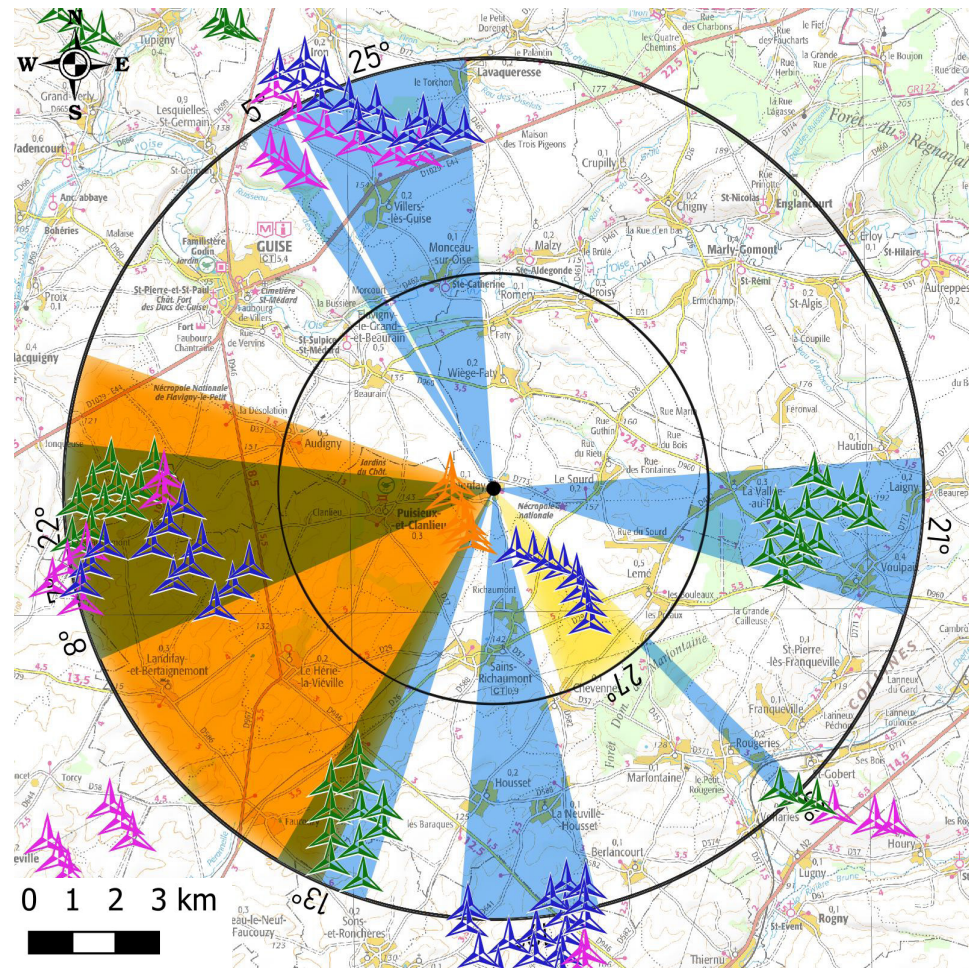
N
W
E
S
25°
5°
21°
22°
8°
13°
17°
Tupigny
Grand-Verly
Lesquielles-St-Germain
Vadencourt
Bohéries
GUISE
Familistère Godin
St-Pierre-et-St-Paul
Proix
Macquigny
Iron
Lavaqueresse
le Torchon
Maison des Trois Pigeons
Villers-lès-Guise
Monceau-sur-Oise
Malzy
Crupilly
Chigny
St-Nicolas
Englancourt
Marly-Gomont
Erloy
St-Hilaire
Autreppes
Ste-Aldegonde
Romery
Proisy
St-Algis
Flavigny-le-Grand-et-Beaurain
Wiège-Faty
Faty
Beaurain
Audigny
Nécropole Nationale de Flavigny-le-Petit
la Désolation
Jonqueuse
Clanlieu
Puisieux-et-Clanlieu
Le Sourd
Rue du Sourd
Haution
La Vallée-au-Blé
Laigny
Voulpaix
Lemé
Richaumont
Sains-Richaumont
Chevennes
Landifay-et-Bertaignemont
Le Hérie-la-Viéville
la Grande Cailleuse
St-Pierre-lès-Franqueville
Franqueville
Rougeries
Marfontaine
Housset
La Neuville-Housset
les Baraques
Berlancourt
Torcy
Sons-et-Ronchères
Faucouzy
Lugny
Rogny
Houry
Vilaries
St-Gobert
Thiernu
Forêt du Regnaval
0 1 2 3 km